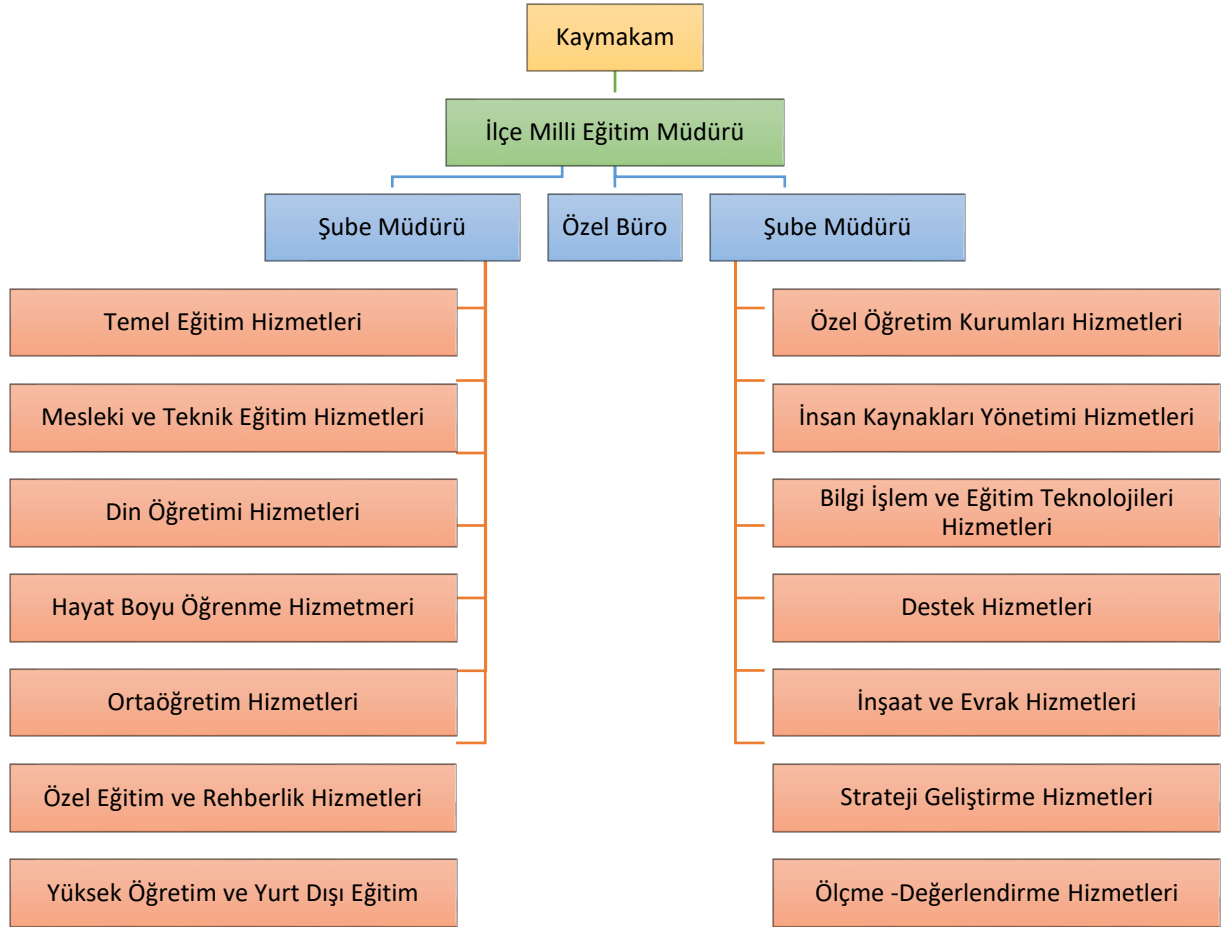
Kaymakam

İlçe Milli Eğitim Müdürü

Şube Müdürü

Özel Büro

Şube Müdürü

Temel Eğitim Hizmetleri

Mesleki ve Teknik Eğitim Hizmetleri

Din Öğretimi Hizmetleri

Hayat Boyu Öğrenme Hizmetmeri

Ortaöğretim Hizmetleri

Özel Eğitim ve Rehberlik Hizmetleri

Yüksek Öğretim ve Yurt Dışı Eğitim

Özel Öğretim Kurumları Hizmetleri

İnsan Kaynakları Yönetimi Hizmetleri

Bilgi İşlem ve Eğitim Teknolojileri Hizmetleri

Destek Hizmetleri

İnşaat ve Evrak Hizmetleri

Strateji Geliştirme Hizmetleri

Ölçme -Değerlendirme Hizmetleri